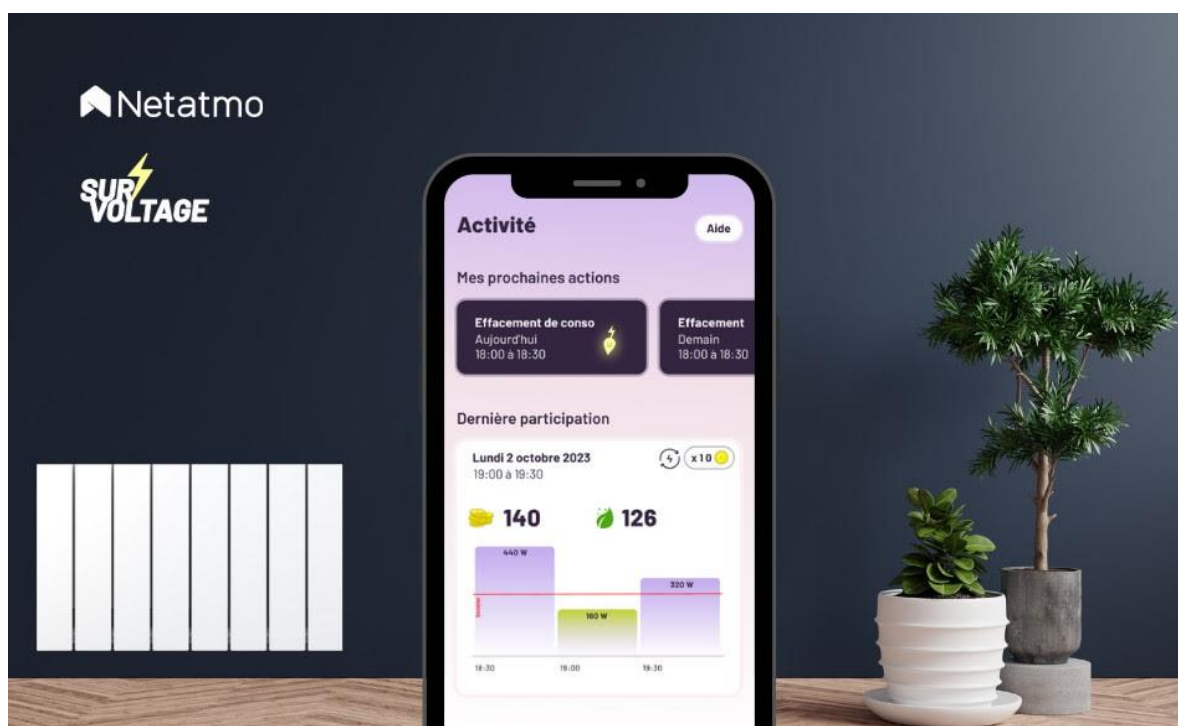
Netatmo

SUR VOLTAGE

Activité

Aide

Mes prochaines actions

Effacement de conso
Aujourd'hui
18:00 à 18:30

Effacement
Demain
18:00 à 18:30

Dernière participation

Lundi 2 octobre 2023
19:00 à 19:30

x10

140

126

440 W

160 W

320 W

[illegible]

18:30

19:00

19:30